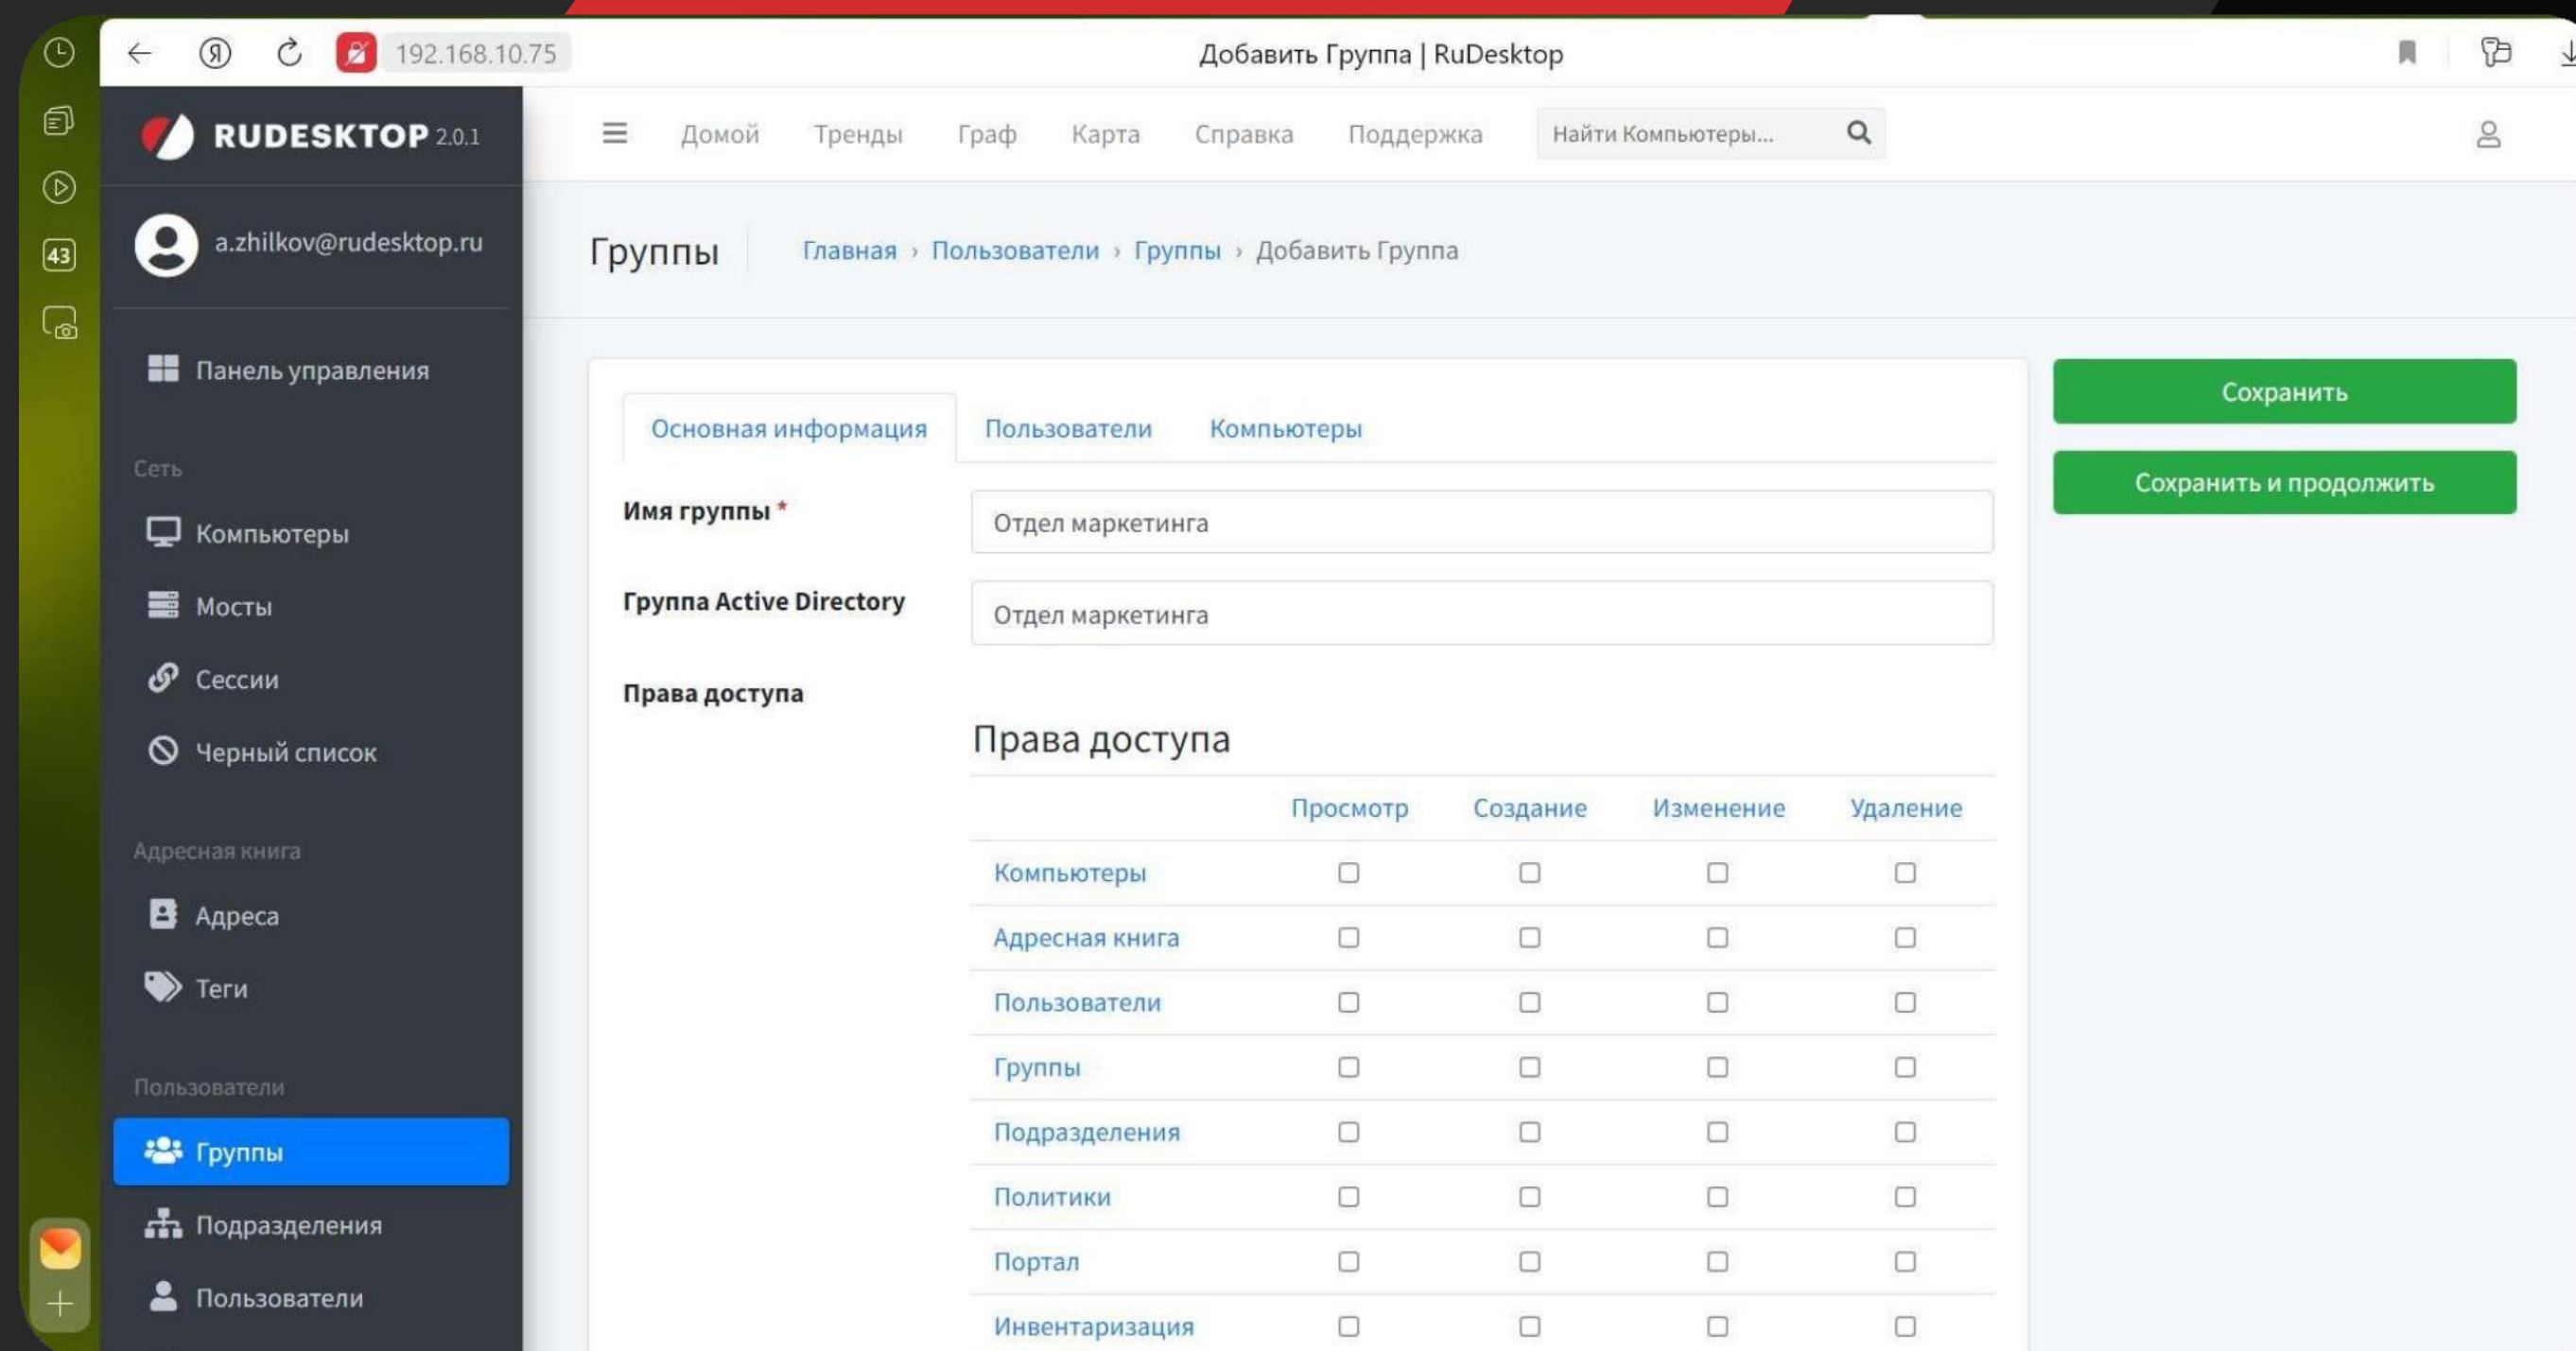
192.168.10.75
Добавить Группа | RuDesktop

43

RUDESKTOP 2.0.1

a.zhilkov@rudesktop.ru

Панель управления

Сеть

Компьютеры

Мосты

Сессии

Черный список

Адресная книга

Адреса

Теги

Пользователи

Группы

Подразделения

Пользователи

Домой Тренды Граф Карта Справка Поддержка Найти Компьютеры...

Группы Главная › Пользователи › Группы › Добавить Группа

Основная информация Пользователи Компьютеры

Сохранить

Сохранить и продолжить

Имя группы * Отдел маркетинга

Группа Active Directory Отдел маркетинга

Права доступа

Права доступа

| | Просмотр | Создание | Изменение | Удаление |
|---|---|---|---|---|
| Компьютеры | | | | |
| Адресная книга | | | | |
| Пользователи | | | | |
| Группы | | | | |
| Подразделения | | | | |
| Политики | | | | |
| Портал | | | | |
| Инвентаризация | | | | |